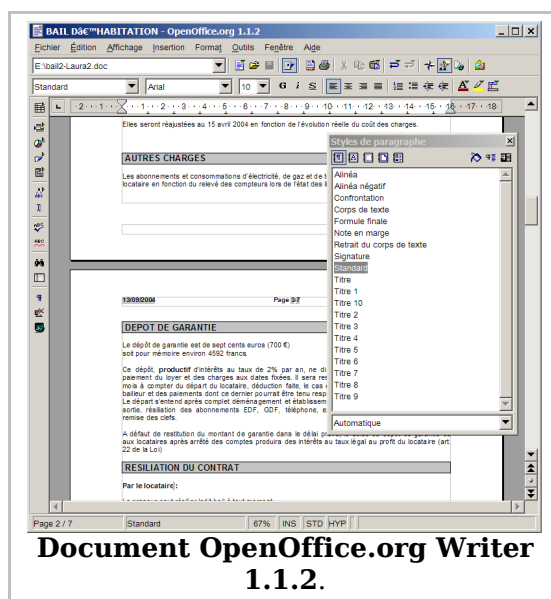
BAIL Dâ€™HABITATION - OpenOffice.org 1.1.2

Fichier Édition Affichage Insertion Format Outils Fenêtre Aide

E:\bail2-Laura2.doc

Standard Arial 10 G I S

Elles seront réajustées au 15 avril 2004 en fonction de l'évolution réelle du coût des charges.

AUTRES CHARGES

Les abonnements et consommations d'électricité, de gaz et de t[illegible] locataire en fonction du relevé des compteurs lors de l'état des li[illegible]

Styles de paragraphe

Alinéa
Alinéa négatif
Confrontation
Corps de texte
Formule finale
Note en marge
Retrait du corps de texte
Signature
Standard
Titre
Titre 1
Titre 10
Titre 2
Titre 3
Titre 4
Titre 5
Titre 6
Titre 7
Titre 8
Titre 9

Automatique

13/09/2004 Page 3/7

DEPOT DE GARANTIE

Le dépôt de garantie est de sept cents euros (700 €) soit pour mémoire environ 4592 francs.

Ce dépôt, productif d'intérêts au taux de 2% par an, ne d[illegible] paiement du loyer et des charges aux dates fixées. Il sera res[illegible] mois à compter du départ du locataire, déduction faite, le cas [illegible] bailleur et des paiements dont ce dernier pourrait être tenu resp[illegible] Le départ s'entend après complet déménagement et établissem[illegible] sortie, résiliation des abonnements EDF, GDF, téléphone, e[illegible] remise des clefs.

A défaut de restitution du montant de garantie dans le délai p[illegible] aux locataires après arrêté des comptes produira des intérêts au taux légal au profit du locataire (art. 22 de la Loi)

RESILIATION DU CONTRAT

Par le locataire:

Page 2 / 7 Standard 67% INS STD HYP

Document OpenOffice.org Writer 1.1.2.